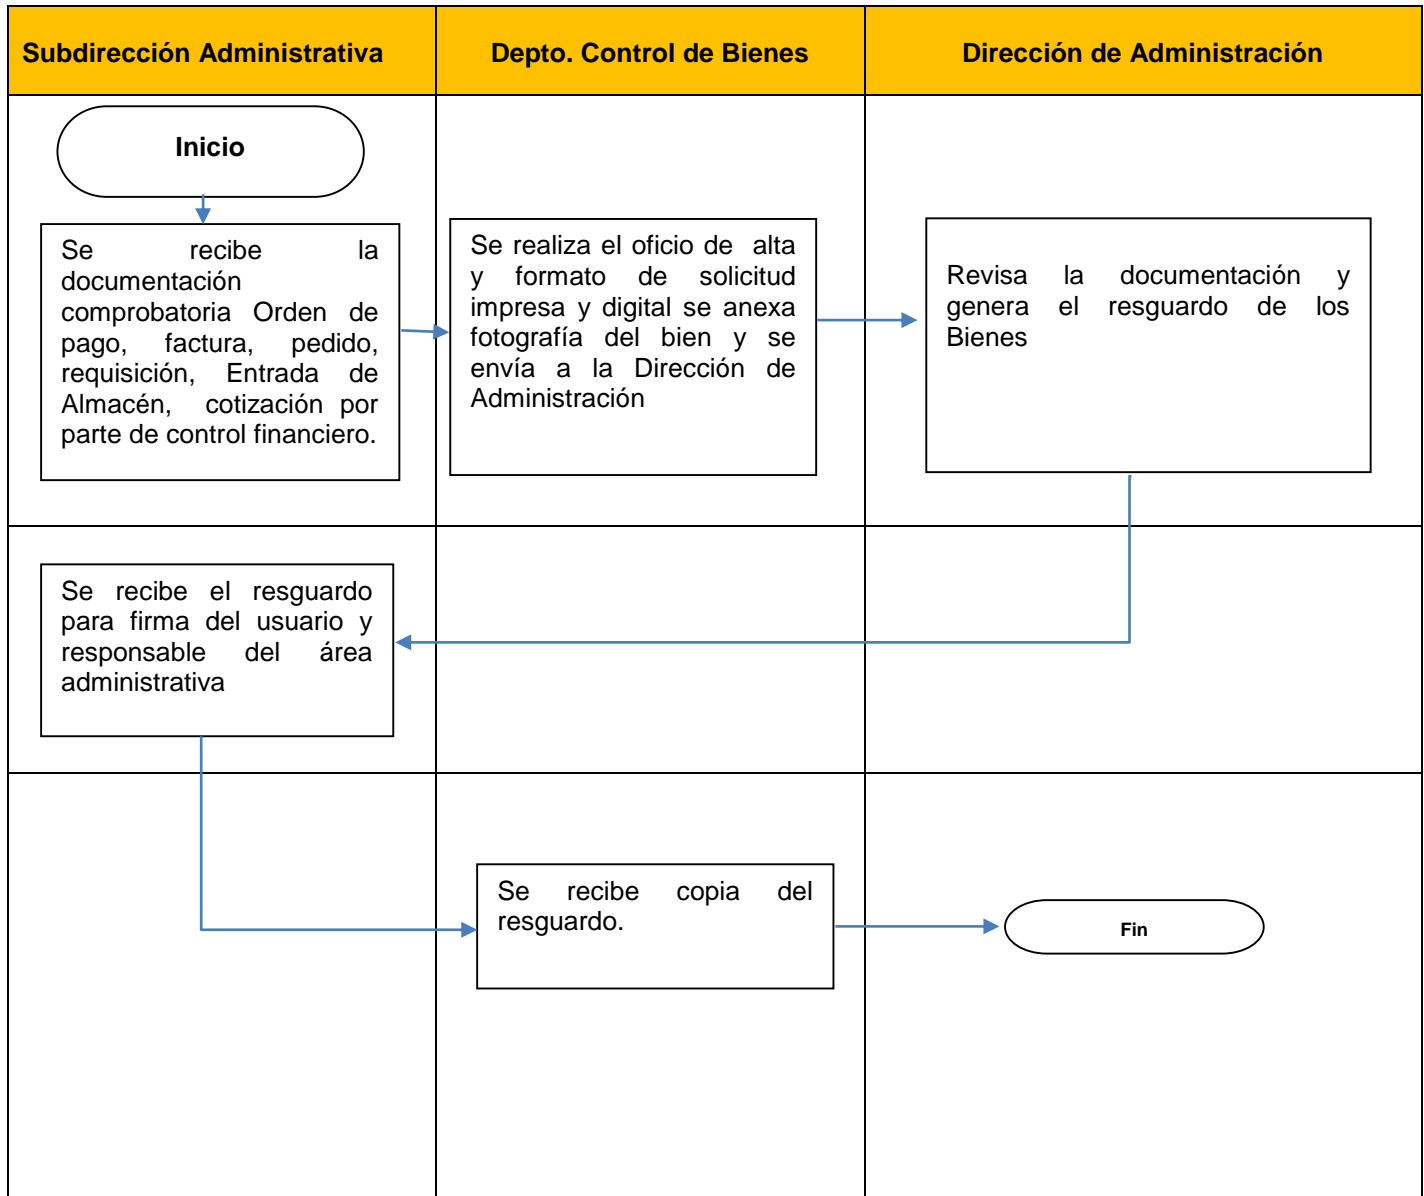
| Subdirección Administrativa | Depto. Control de Bienes | Dirección de Administración |
|---|---|---|
| Inicio<br>Se recibe la documentación comprobatoria Orden de pago, factura, pedido, requisición, Entrada de Almacén, cotización por parte de control financiero. | Se realiza el oficio de alta y formato de solicitud impresa y digital se anexa fotografía del bien y se envía a la Dirección de Administración | Revisa la documentación y genera el resguardo de los Bienes |
| Se recibe el resguardo para firma del usuario y responsable del área administrativa | | |
| | Se recibe copia del resguardo. | Fin |